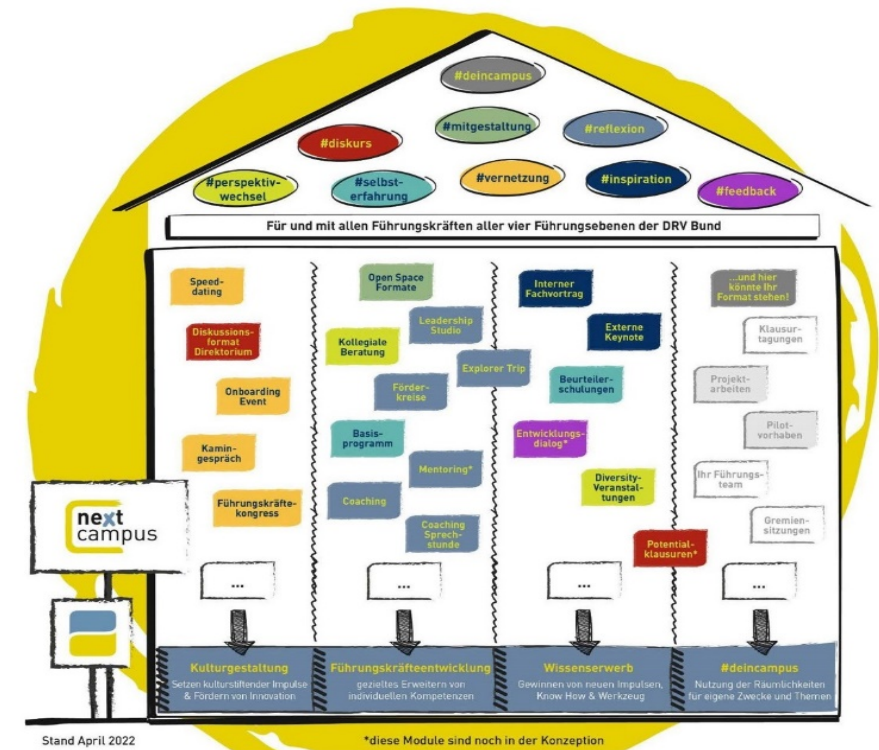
#deincampus

#diskurs

#mitgestaltung

#reflexion

#perspektivwechsel

#selbsterfahrung

#vernetzung

#inspiration

#feedback

Für und mit allen Führungskräften aller vier Führungsebenen der DRV Bund

Speeddating

Diskussionsformat Direktorium

Onboarding Event

Kamingespräch

Führungskräftekongress

...

Open Space Formate

Leadership Studio

Kollegiale Beratung

Explorer Trip

Förderkreise

Basisprogramm

Mentoring*

Coaching

Coaching Sprechstunde

...

Interner Fachvortrag

Externe Keynote

Beurteilerschulungen

Entwicklungsdialog*

Diversity-Veranstaltungen

Potentialklausuren*

...

...und hier könnte Ihr Format stehen!

Klausurtagungen

Projektarbeiten

Pilotvorhaben

Ihr Führungsteam

Gremiensitzungen

...

next campus

Kulturgestaltung
Setzen kulturstiftender Impulse & Fördern von Innovation

Führungskräfteentwicklung
gezieltes Erweitern von individuellen Kompetenzen

Wissenserwerb
Gewinnen von neuen Impulsen, Know How & Werkzeug

#deincampus
Nutzung der Räumlichkeiten für eigene Zwecke und Themen

Stand April 2022

*diese Module sind noch in der Konzeption